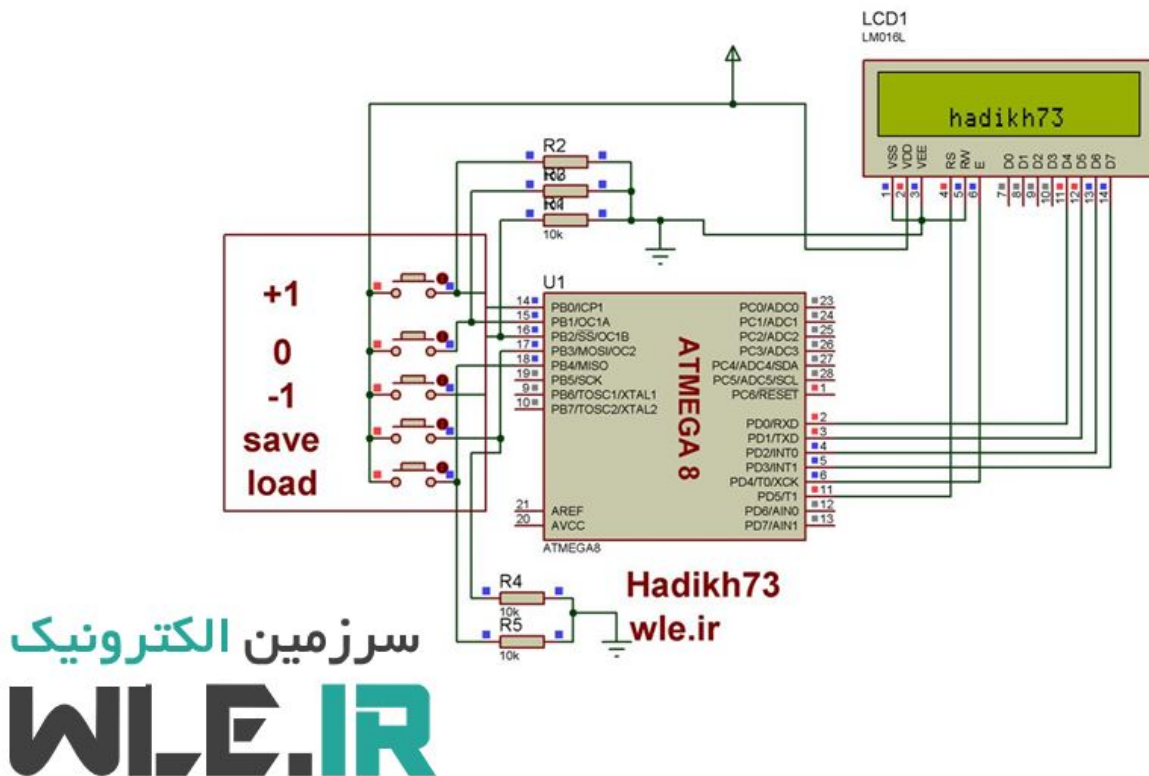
LCD1
LM016L

hadikh73

VSS VDD VEE RS RW E D0 D1 D2 D3 D4 D5 D6 D7
1 2 3 4 5 6 7 8 9 10 11 12 13 14

R2
R3
R4
10k

U1

+1
0
-1
save
load

14 PB0/ICP1
15 PB1/OC1A
16 PB2/SS/OC1B
17 PB3/MOSI/OC2
18 PB4/MISO
19 PB5/SCK
9 PB6/TOSC1/XTAL1
10 PB7/TOSC2/XTAL2

PC0/ADC0 23
PC1/ADC1 24
PC2/ADC2 25
PC3/ADC3 26
PC4/ADC4/SDA 27
PC5/ADC5/SCL 28
PC6/RESET 1

ATMEGA 8

PD0/RXD 2
PD1/TXD 3
PD2/INT0 4
PD3/INT1 5
PD4/T0/XCK 6
PD5/T1 11
PD6/AIN0 12
PD7/AIN1 13

21 AREF
20 AVCC

ATMEGA8

R4
10k
R5
10k

Hadikh73
wle.ir

سرزمین الکترونیک
WLE.IR